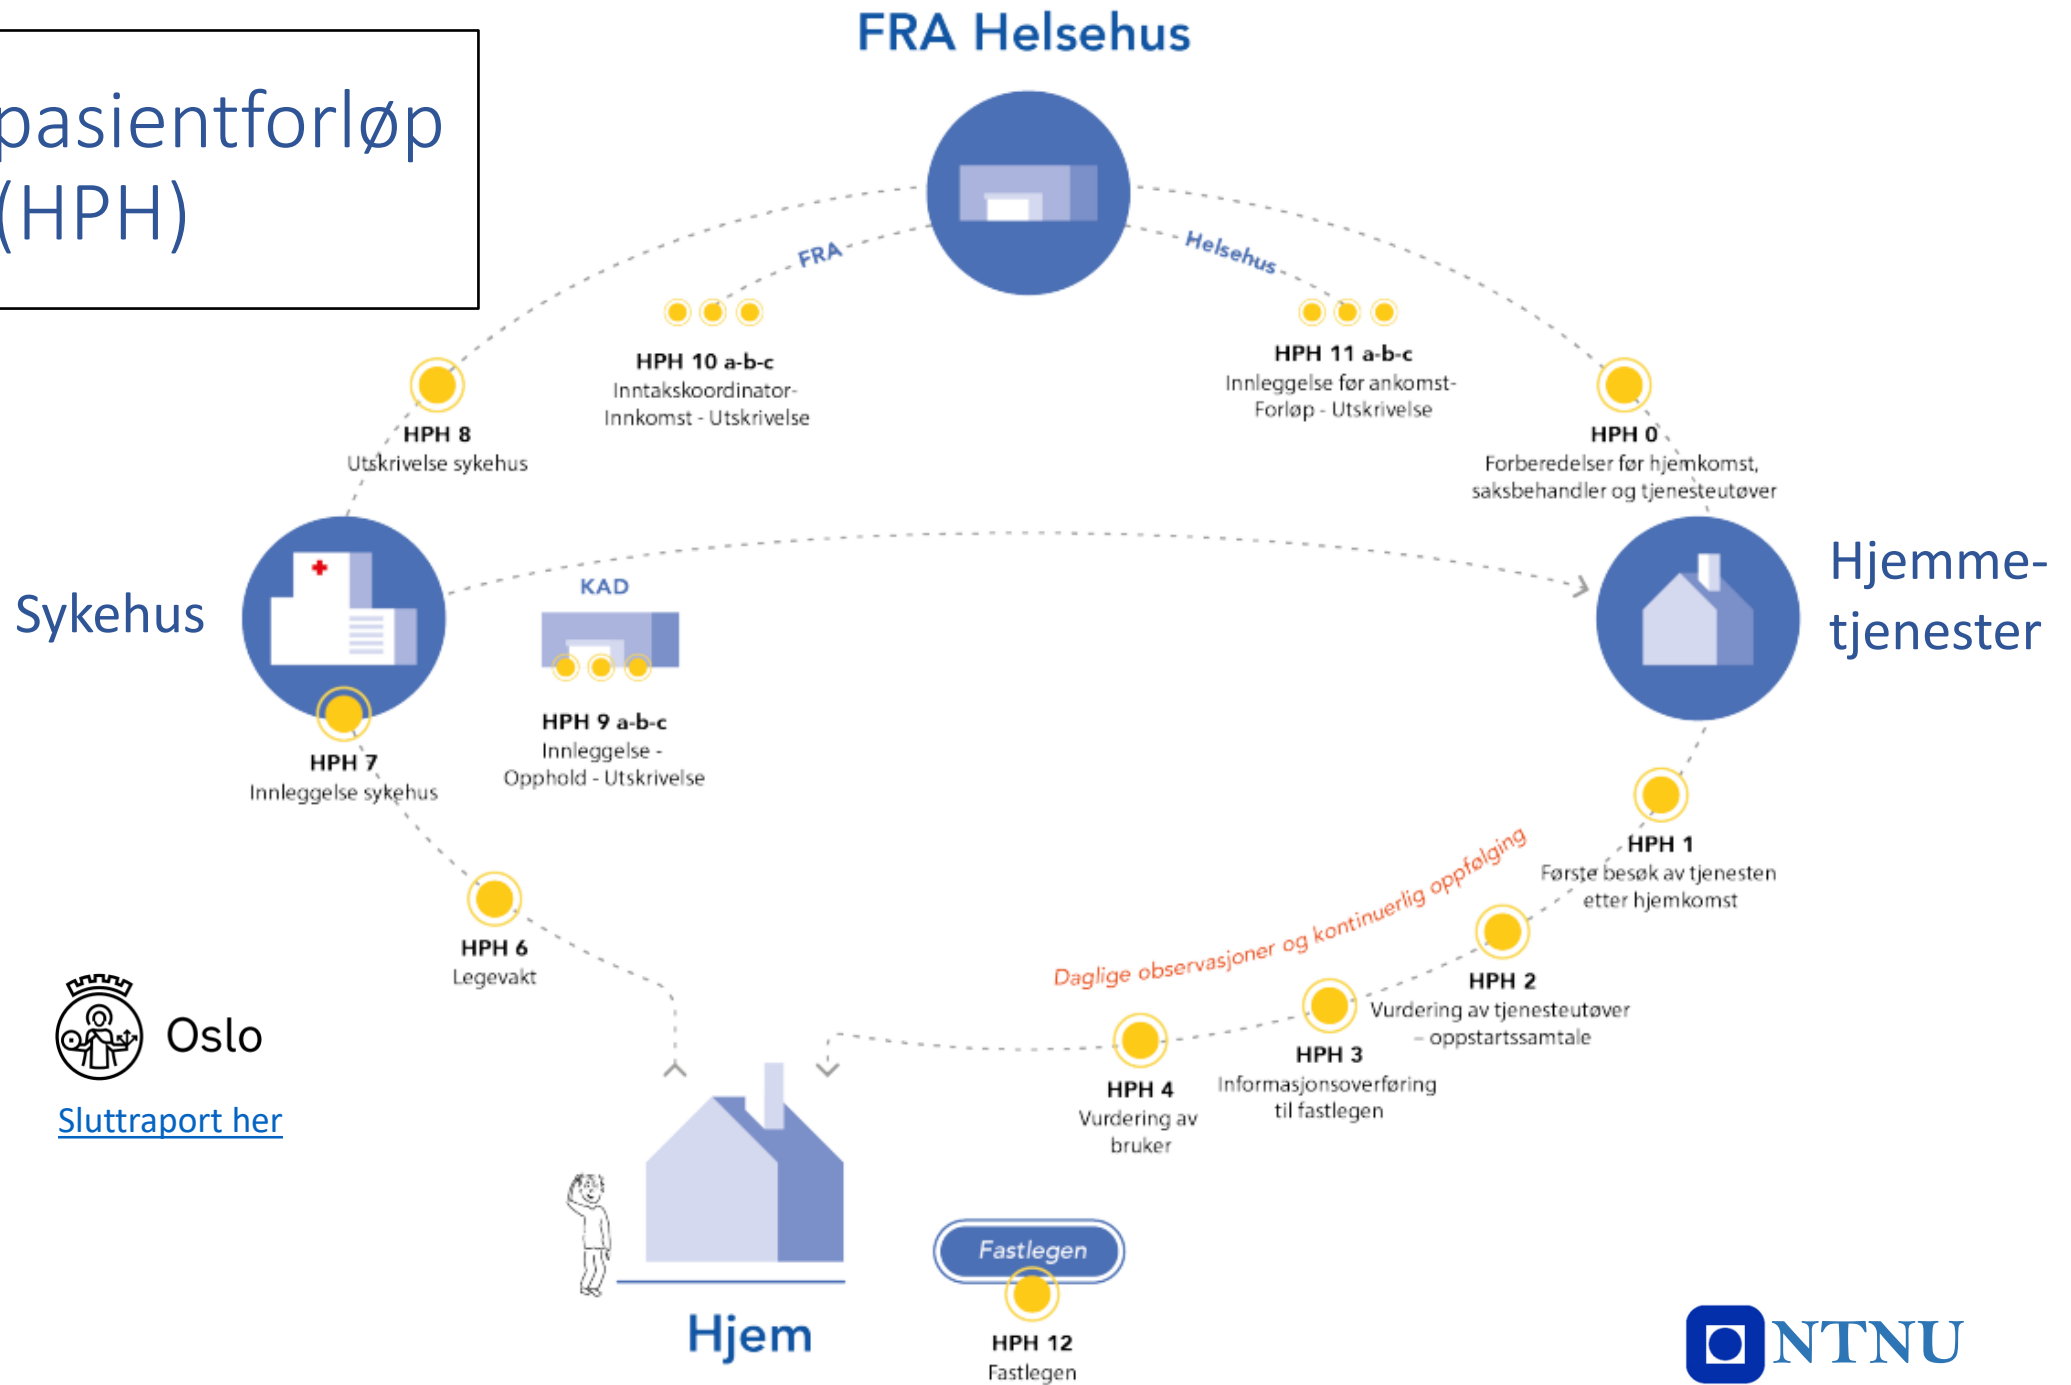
pasientforløp
(HPH)

FRA Helsehus

FRA

Helsehus

HPH 10 a-b-c
Inntakskoordinator-
Innkomst - Utskrivelse

HPH 11 a-b-c
Innleggelse før ankomst-
Forløp - Utskrivelse

HPH 8
Utskrivelse sykehus

HPH 0
Forberedelser før hjemkomst,
saksbehandler og tjenesteutøver

Sykehus

KAD

Hjemme-
tjenester

HPH 9 a-b-c
Innleggelse -
Opphold - Utskrivelse

HPH 7
Innleggelse sykehus

HPH 1
Første besøk av tjenesten
etter hjemkomst

Daglige observasjoner og kontinuerlig oppfølging

HPH 6
Legevakt

HPH 2
Vurdering av tjenesteutøver
– oppstartssamtale

HPH 3
Informasjonsoverføring
til fastlegen

HPH 4
Vurdering av
bruker

Oslo

Sluttraport her

Fastlegen

Hjem

HPH 12
Fastlegen

NTNU